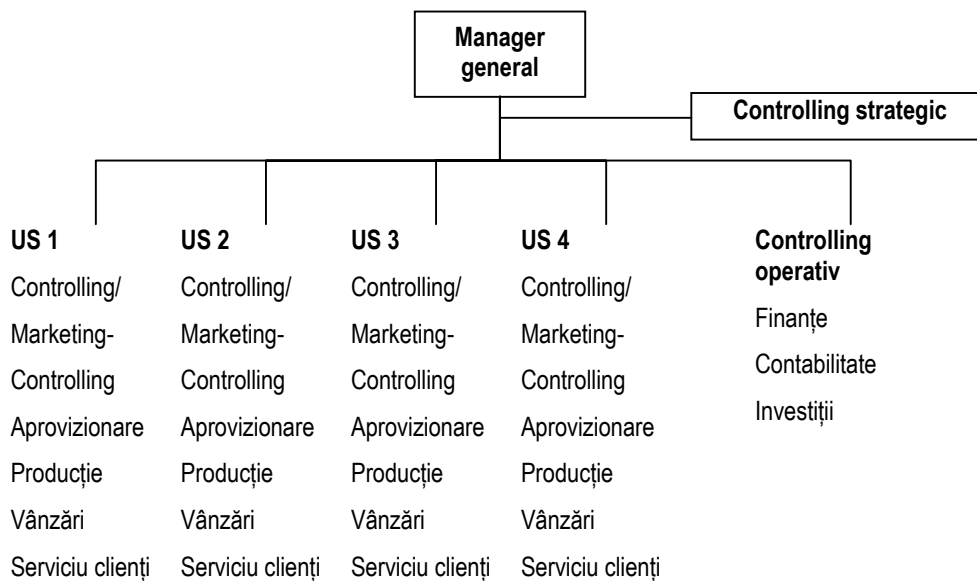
Manager general

Controlling strategic

US 1
Controlling/
Marketing-
Controlling
Aprovizionare
Producție
Vânzări
Serviciu clienți

US 2
Controlling/
Marketing-
Controlling
Aprovizionare
Producție
Vânzări
Serviciu clienți

US 3
Controlling/
Marketing-
Controlling
Aprovizionare
Producție
Vânzări
Serviciu clienți

US 4
Controlling/
Marketing-
Controlling
Aprovizionare
Producție
Vânzări
Serviciu clienți

Controlling operativ
Finanțe
Contabilitate
Investiții